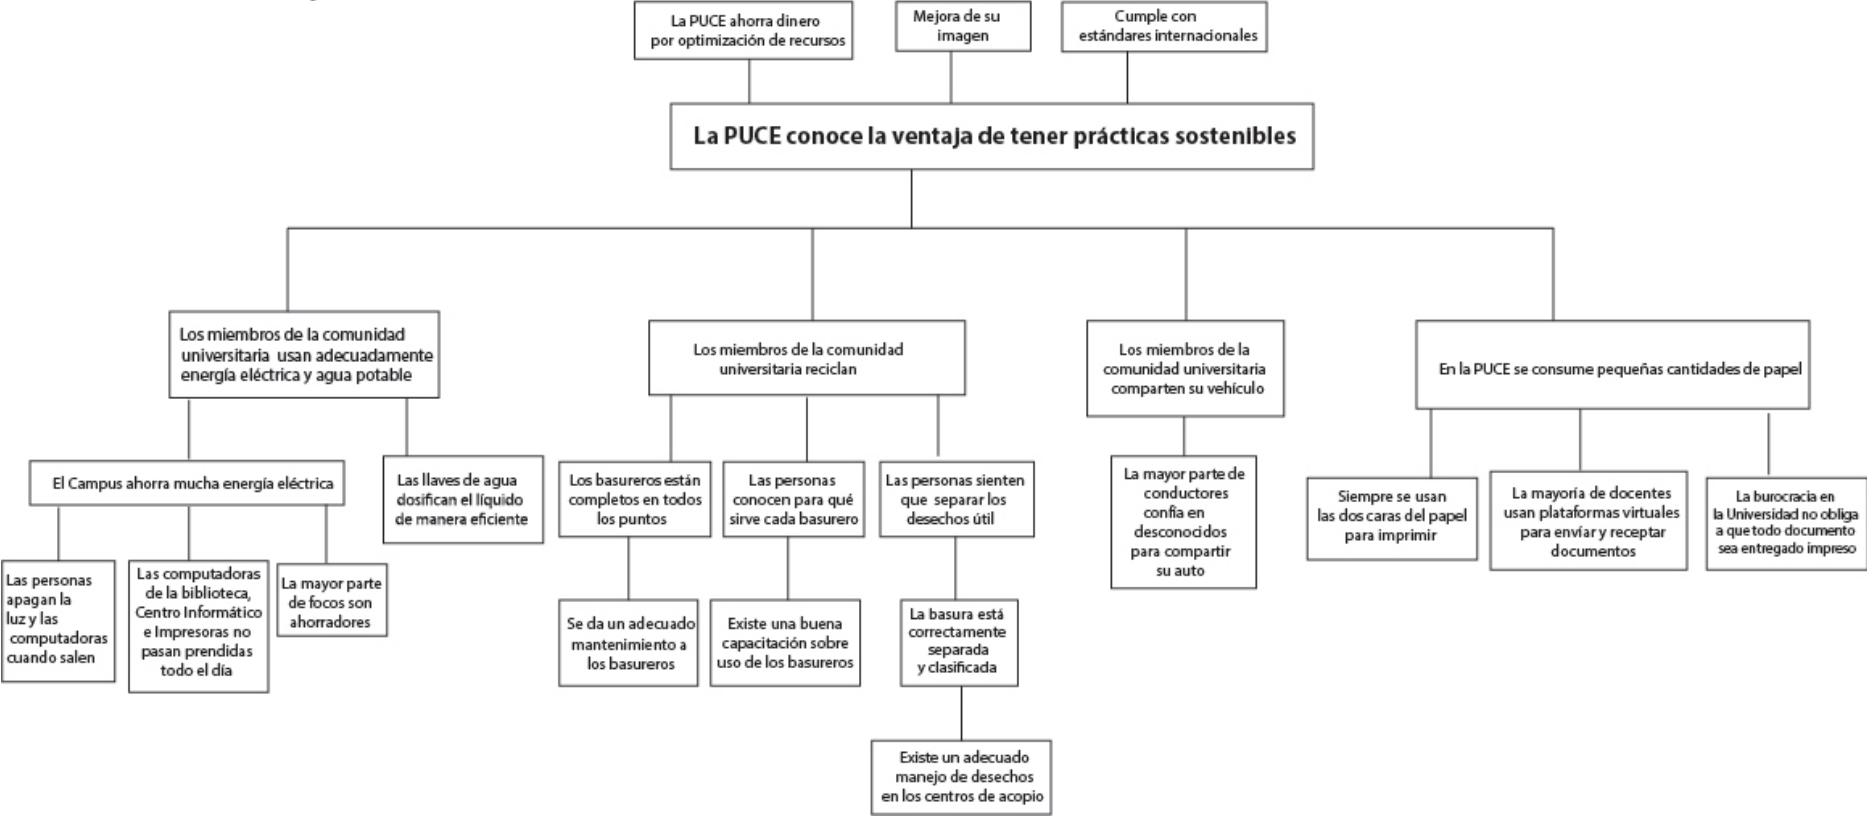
La PUCE ahorra dinero por optimización de recursos

Mejora de su imagen

Cumple con estándares internacionales

La PUCE conoce la ventaja de tener prácticas sostenibles

Los miembros de la comunidad universitaria usan adecuadamente energía eléctrica y agua potable

El Campus ahorra mucha energía eléctrica

Las personas apagan la luz y las computadoras cuando salen

Las computadoras de la biblioteca, Centro Informático e Impresoras no pasan prendidas todo el día

La mayor parte de focos son ahorradores

Las llaves de agua dosifican el líquido de manera eficiente

Los miembros de la comunidad universitaria reciclan

Los basureros están completos en todos los puntos

Se da un adecuado mantenimiento a los basureros

Las personas conocen para qué sirve cada basurero

Existe una buena capacitación sobre uso de los basureros

Las personas sienten que separar los desechos útil

La basura está correctamente separada y clasificada

Existe un adecuado manejo de desechos en los centros de acopio

Los miembros de la comunidad universitaria comparten su vehículo

La mayor parte de conductores confía en desconocidos para compartir su auto

En la PUCE se consume pequeñas cantidades de papel

Siempre se usan las dos caras del papel para imprimir

La mayoría de docentes usan plataformas virtuales para enviar y receptar documentos

La burocracia en la Universidad no obliga a que todo documento sea entregado impreso